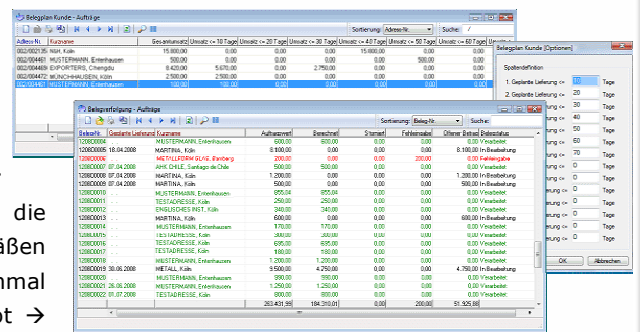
Belegplan Kunde - Aufträge

Sortierung: Adress-Nr. Suche: /

| Adress-Nr. | Kurzname | Gesamtumsatz | Umsatz <= 10 Tage | Umsatz <= 20 Tage | Umsatz <= 30 Tage | Umsatz <= 40 Tage | Umsatz <= 50 Tage | Umsatz |
|---|---|---|---|---|---|---|---|---|
| 002/002135 | Nüll, Köln | 15.000,00 | 0,00 | 0,00 | 0,00 | 15.000,00 | 0,00 | 0,00 |
| 002/00461 | MUSTERMANN, Entenhausen | 500,00 | 0,00 | 0,00 | 0,00 | 0,00 | 500,00 | 0,00 |
| 002/00469 | EXPORTEURS, Chengdu | 8.420,00 | 5.670,00 | 0,00 | 2.750,00 | 0,00 | 0,00 | 0,00 |
| 002/004472 | MÜNCHHAUSEN, Köln | 2.500,00 | 2.500,00 | 0,00 | 0,00 | 0,00 | 0,00 | 0,00 |
| 002/00467 | MUSTERMANN, Entenhausen | 100,00 | 100,00 | 0,00 | 0,00 | 0,00 | 0,00 | 0,00 |

Belegplan Kunde [Optionen]

Spaltendefinition

| | | |
|---|---|---|
| 1. Geplante Lieferung <= | 10 | Tage |
| 2. Geplante Lieferung <= | 20 | Tage |
| Lieferung <= | 30 | Tage |
| Lieferung <= | 40 | Tage |
| Lieferung <= | 50 | Tage |
| Lieferung <= | 60 | Tage |
| Lieferung <= | 70 | Tage |
| Lieferung <= | | Tage |
| Lieferung <= | | Tage |
| Lieferung <= | | Tage |
| Lieferung <= | | Tage |
| Lieferung <= | | Tage |
| Lieferung <= | | Tage |

OK Abbrechen

Belegverfolgung - Aufträge

Sortierung: Beleg-Nr. Suche:

| Beleg-Nr. | Geplante Lieferung | Kurzname | Auftragswert | Berechnet | Storniert | Fehlmenge | Offener Betrag | Belegstatus |
|---|---|---|---|---|---|---|---|---|
| 1208D0004 | | MUSTERMANN, Entenhausen | 600,00 | 600,00 | 0,00 | 0,00 | 0,00 | Ti Verarbeitet |
| 1208D0005 | 18.04.2008 | MARTINA, Köln | 8.100,00 | 0,00 | 0,00 | 0,00 | 8.100,00 | In Bearbeitung |
| 1208D0006 | | METALLFORM GLAB, Bamberg | 200,00 | 0,00 | 0,00 | 200,00 | 0,00 | Fehlabgabe |
| 1208D0007 | 07.04.2008 | AHK CHILE, Santiago de Chile | 550,00 | 550,00 | 0,00 | 0,00 | 0,00 | Verarbeitet |
| 1208D0008 | 07.04.2008 | MARTINA, Köln | 1.200,00 | 0,00 | 0,00 | 0,00 | 1.200,00 | In Bearbeitung |
| 1208D0009 | 07.04.2008 | MARTINA, Köln | 500,00 | 0,00 | 0,00 | 0,00 | 500,00 | In Bearbeitung |
| 1208D0010 | | MUSTERMANN, Entenhausen | 855,00 | 855,00 | 0,00 | 0,00 | 0,00 | Verarbeitet |
| 1208D0011 | | TESTADRESSE, Köln | 250,00 | 250,00 | 0,00 | 0,00 | 0,00 | Verarbeitet |
| 1208D0012 | | ENGLISCHES INST, Köln | 340,00 | 340,00 | 0,00 | 0,00 | 0,00 | Verarbeitet |
| 1208D0013 | | MARTINA, Köln | 600,00 | 0,00 | 0,00 | 0,00 | 600,00 | In Bearbeitung |
| 1208D0014 | | MUSTERMANN, Entenhausen | 170,00 | 170,00 | 0,00 | 0,00 | 0,00 | Verarbeitet |
| 1208D0015 | | TESTADRESSE, Köln | 250,00 | 250,00 | 0,00 | 0,00 | 0,00 | Verarbeitet |
| 1208D0016 | | TESTADRESSE, Köln | 695,00 | 695,00 | 0,00 | 0,00 | 0,00 | Verarbeitet |
| 1208D0017 | | TESTADRESSE, Köln | 180,00 | 180,00 | 0,00 | 0,00 | 0,00 | Verarbeitet |
| 1208D0018 | | MUSTERMANN, Entenhausen | 1.200,00 | 1.200,00 | 0,00 | 0,00 | 0,00 | Verarbeitet |
| 1208D0019 | 30.06.2008 | METALL, Köln | 9.500,00 | 4.750,00 | 0,00 | 0,00 | 4.750,00 | In Bearbeitung |
| 1208D0020 | | MUSTERMANN, Entenhausen | 990,00 | 990,00 | 0,00 | 0,00 | 0,00 | Verarbeitet |
| 1208D0021 | 26.06.2008 | TESTADRESSE, Köln | 1.200,00 | 0,00 | 0,00 | 0,00 | 1.200,00 | In Bearbeitung |
| 1208D0022 | 01.07.2008 | TESTADRESSE, Köln | 800,00 | 800,00 | 0,00 | 0,00 | 0,00 | Verarbeitet |
| | | | 263.431,55 | 184.310,01 | 0,00 | 200,00 | 51.925,88 | |

die
äßen
nmal
pt →